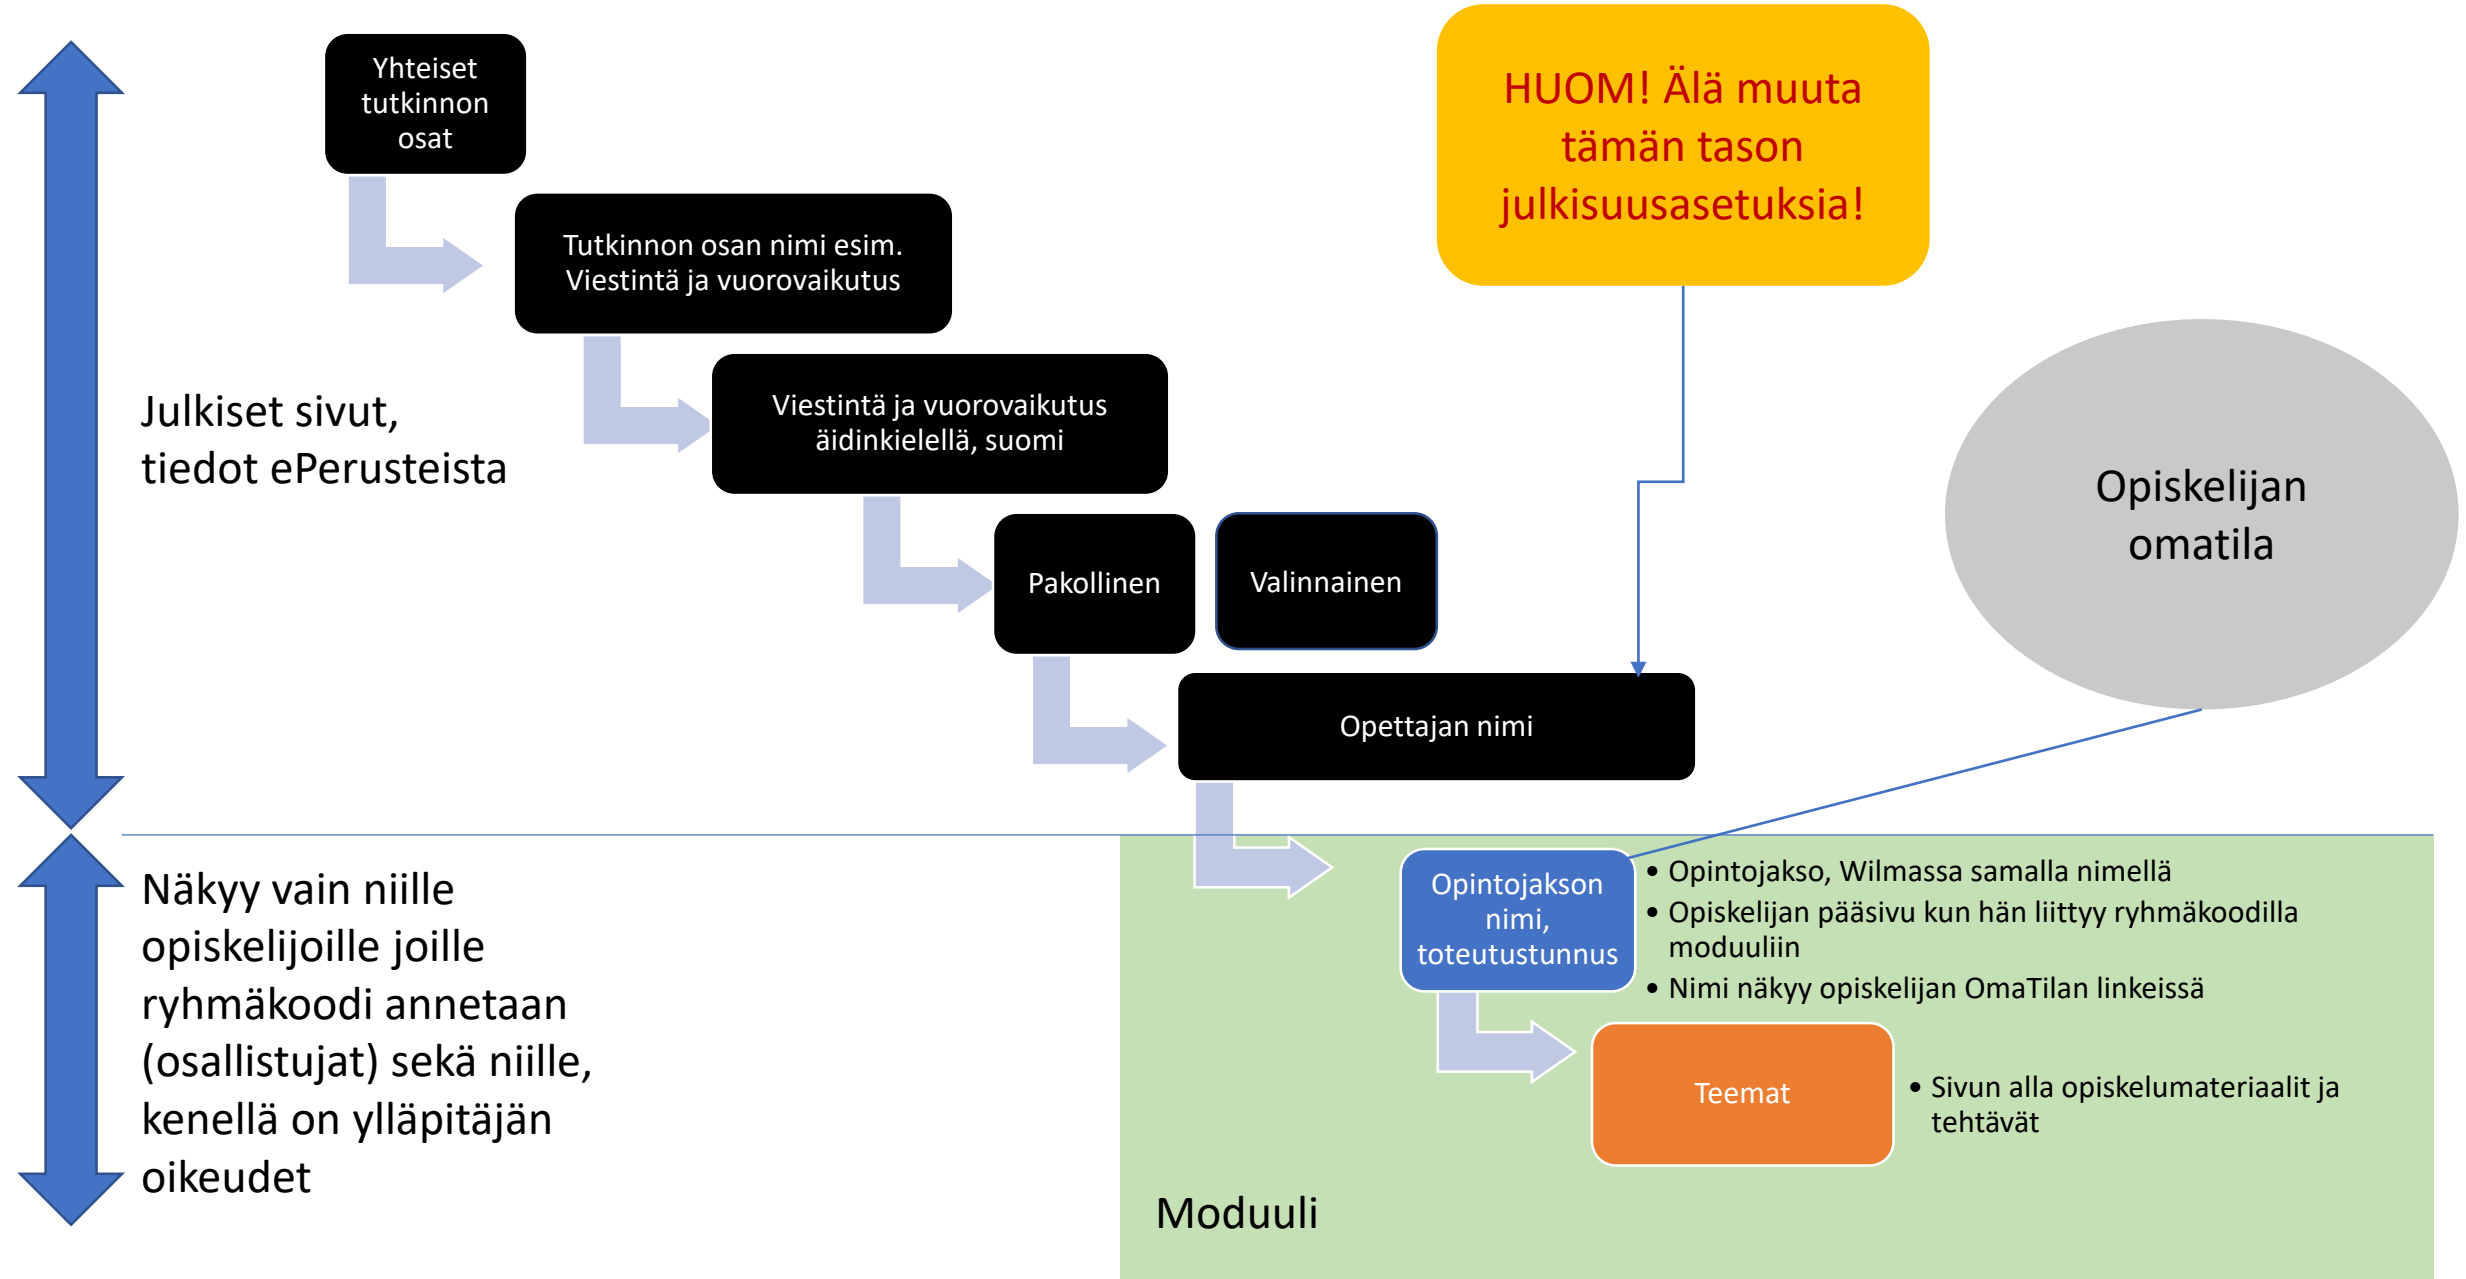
Yhteiset tutkinnon osat

Tutkinnon osan nimi esim. Viestintä ja vuorovaikutus

HUOM! Älä muuta tämän tason julkisuusasetuksia!

Julkiset sivut, tiedot ePerusteista

Viestintä ja vuorovaikutus äidinkielellä, suomi

Opiskelijan omatila

Pakollinen

Valinnainen

Opettajan nimi

Näkyy vain niille opiskelijoille joille ryhmäkoodi annetaan (osallistujat) sekä niille, kenellä on ylläpitäjän oikeudet

Opintojakson nimi, toteutustunnus

• Opintojakso, Wilmassa samalla nimellä
• Opiskelijan pääsivu kun hän liittyy ryhmäkoodilla moduuliin
• Nimi näkyy opiskelijan OmaTilan linkeissä

Teemat

• Sivun alla opiskelumateriaalit ja tehtävät

Moduuli